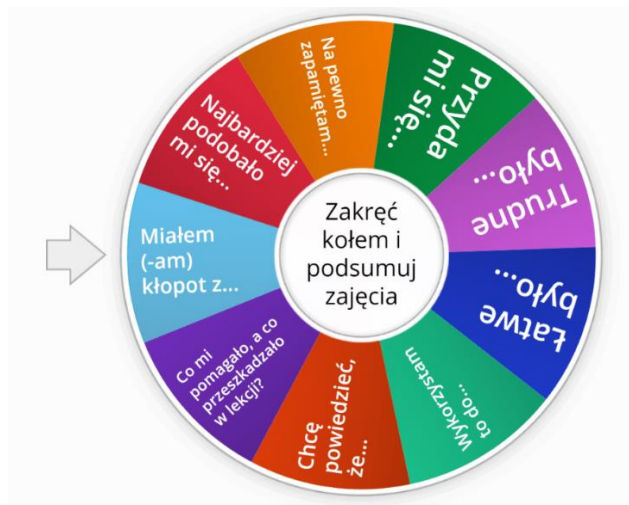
Zakręć kołem i podsumuj zajęcia

Miałem (-am) kłopot z…

Najbardziej podobało mi się…

Na pewno zapamiętam…

Przyda mi się…

Trudne było…

Łatwe było…

Wykorzystam to do…

Chcę powiedzieć, że…

Co mi pomagało, a co przeszkadzało w lekcji?